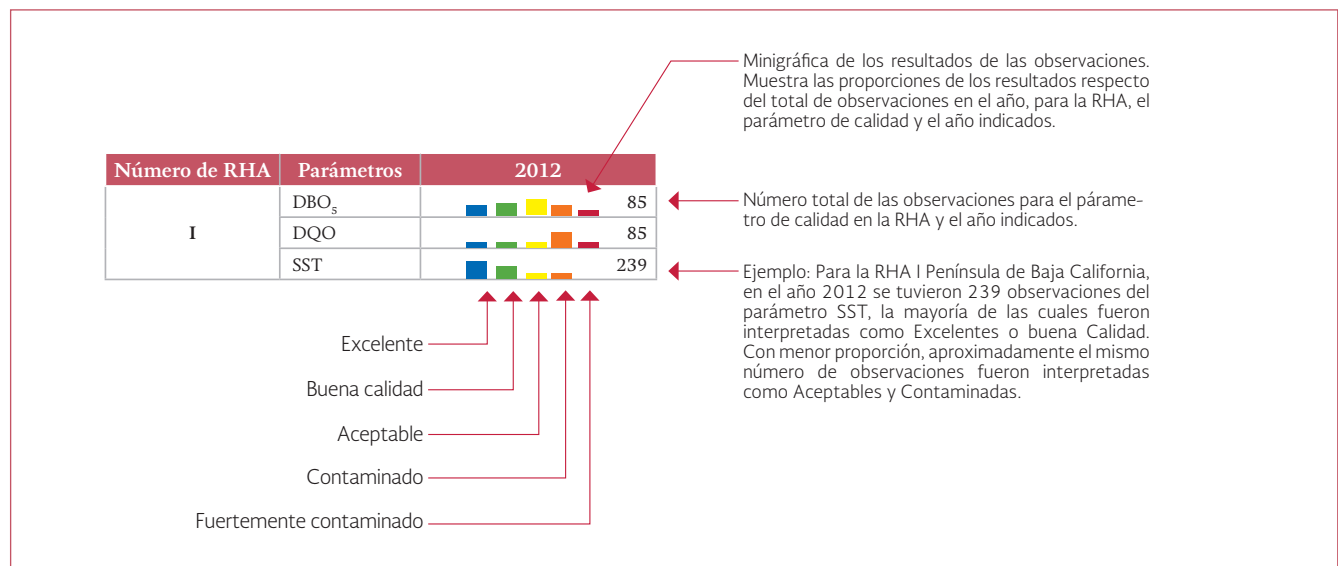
Minigráfica de los resultados de las observaciones. Muestra las proporciones de los resultados respecto del total de observaciones en el año, para la RHA, el parámetro de calidad y el año indicados.

| Número de RHA | Parámetros | 2012 |
|---|---|---|
| I | $DBO_5$ | 85 |
| | DQO | 85 |
| | SST | 239 |

Número total de las observaciones para el parámetro de calidad en la RHA y el año indicados.

Ejemplo: Para la RHA I Península de Baja California, en el año 2012 se tuvieron 239 observaciones del parámetro SST, la mayoría de las cuales fueron interpretadas como Excelentes o buena Calidad. Con menor proporción, aproximadamente el mismo número de observaciones fueron interpretadas como Aceptables y Contaminadas.

Excelente

Buena calidad

Aceptable

Contaminado

Fuertemente contaminado